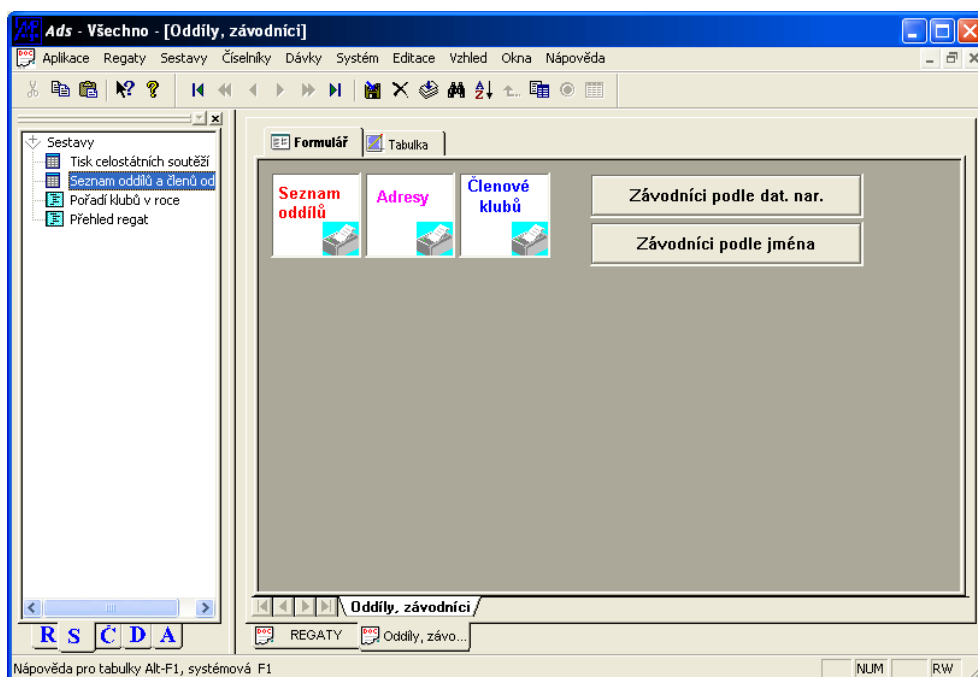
Ads - Všechno - [Oddíly, závodníci]

Aplikace Regaty Sestavy Číselníky Dávky Systém Editace Vzhled Okna Nápověda

Sestavy
Tisk celostátních soutěží
Seznam oddílů a členů od
Pořadí klubů v roce
Přehled regat

R S Č D A

Formulář Tabulka

Seznam oddílů

Adresy

Členové klubů

Závodníci podle dat. nar.

Závodníci podle jména

Oddíly, závodníci

REGATY Oddíly, závo...

Nápověda pro tabulky Alt-F1, systémová F1

NUM RW